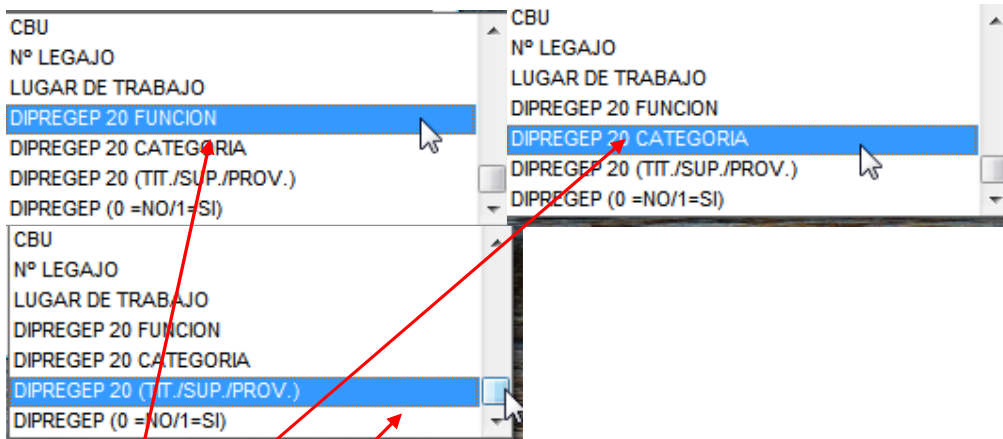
CBU
Nº LEGAJO
LUGAR DE TRABAJO
DIPREGEP 20 FUNCION
DIPREGEP 20 CATEGORIA
DIPREGEP 20 (TIT./SUP./PROV.)
DIPREGEP (0 =NO/1=SI)

CBU
Nº LEGAJO
LUGAR DE TRABAJO
DIPREGEP 20 FUNCION
DIPREGEP 20 CATEGORIA
DIPREGEP 20 (TIT./SUP./PROV.)
DIPREGEP (0 =NO/1=SI)

CBU
Nº LEGAJO
LUGAR DE TRABAJO
DIPREGEP 20 FUNCION
DIPREGEP 20 CATEGORIA
DIPREGEP 20 (TIT./SUP./PROV.)
DIPREGEP (0 =NO/1=SI)